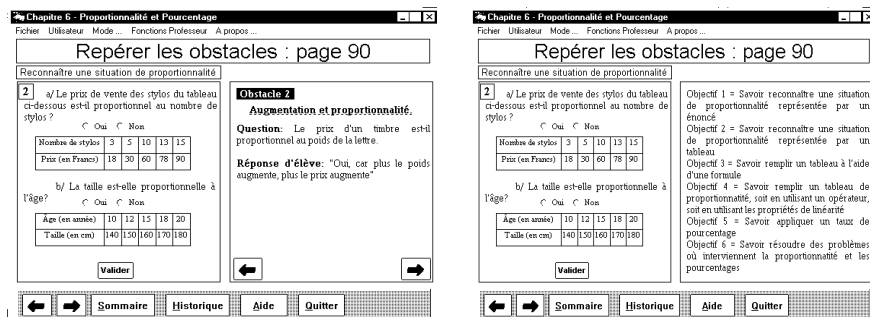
Chapitre 6 - Proportionnalité et Pourcentage

Fichier Utilisateur Mode ... Fonctions Professeur A propos ...

Repérer les obstacles : page 90

Reconnaître une situation de proportionnalité

2 a/ Le prix de vente des stylos du tableau ci-dessous est-il proportionnel au nombre de stylos ?

Oui Non

| Nombre de stylos | 3 | 5 | 10 | 13 | 15 |
|---|---|---|---|---|---|
| Prix (en Francs) | 18 | 30 | 60 | 78 | 90 |

b/ La taille est-elle proportionnelle à l'âge?

Oui Non

| Âge (en année) | 10 | 12 | 15 | 18 | 20 |
|---|---|---|---|---|---|
| Taille (en cm) | 140 | 150 | 160 | 170 | 180 |

Valider

Obstacle 2

Augmentation et proportionnalité.

Question: Le prix d'un timbre est-il proportionnel au poids de la lettre.

Réponse d'élève: "Oui, car plus le poids augmente, plus le prix augmente"

Sommaire Historique Aide Quitter

Chapitre 6 - Proportionnalité et Pourcentage

Fichier Utilisateur Mode ... Fonctions Professeur A propos ...

Repérer les obstacles : page 90

Reconnaître une situation de proportionnalité

2 a/ Le prix de vente des stylos du tableau ci-dessous est-il proportionnel au nombre de stylos ?

Oui Non

| Nombre de stylos | 3 | 5 | 10 | 13 | 15 |
|---|---|---|---|---|---|
| Prix (en Francs) | 18 | 30 | 60 | 78 | 90 |

b/ La taille est-elle proportionnelle à l'âge?

Oui Non

| Âge (en année) | 10 | 12 | 15 | 18 | 20 |
|---|---|---|---|---|---|
| Taille (en cm) | 140 | 150 | 160 | 170 | 180 |

Valider

Objectif 1 = Savoir reconnaître une situation de proportionnalité représentée par un énoncé
Objectif 2 = Savoir reconnaître une situation de proportionnalité représentée par un tableau
Objectif 3 = Savoir remplir un tableau à l'aide d'une formule
Objectif 4 = Savoir remplir un tableau de proportionnalité, soit en utilisant un opérateur, soit en utilisant les propriétés de linéarité
Objectif 5 = Savoir appliquer un taux de pourcentage
Objectif 6 = Savoir résoudre des problèmes où interviennent la proportionnalité et les pourcentages

Sommaire Historique Aide Quitter